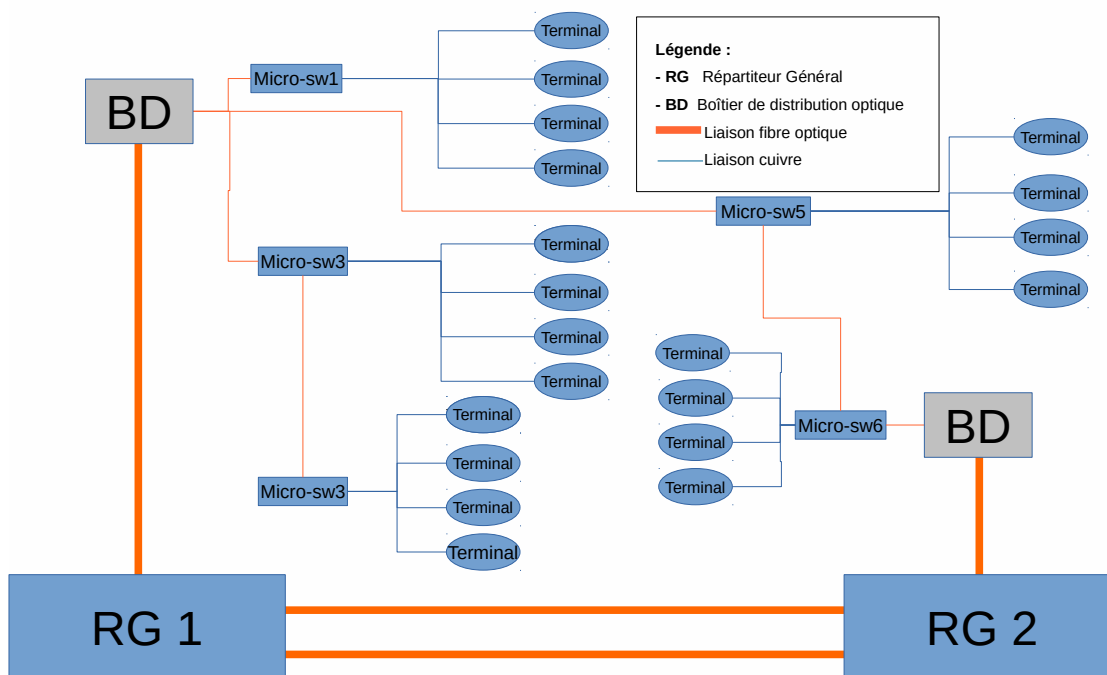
Légende :
- RG Répartiteur Général
- BD Boîtier de distribution optique
Liaison fibre optique
Liaison cuivre

BD

Micro-sw1
Terminal
Terminal
Terminal
Terminal

Micro-sw5
Terminal
Terminal
Terminal
Terminal

Micro-sw3
Terminal
Terminal
Terminal
Terminal

Terminal
Terminal
Terminal
Terminal
Micro-sw6
BD

Micro-sw3
Terminal
Terminal
Terminal
Terminal

RG 1
RG 2